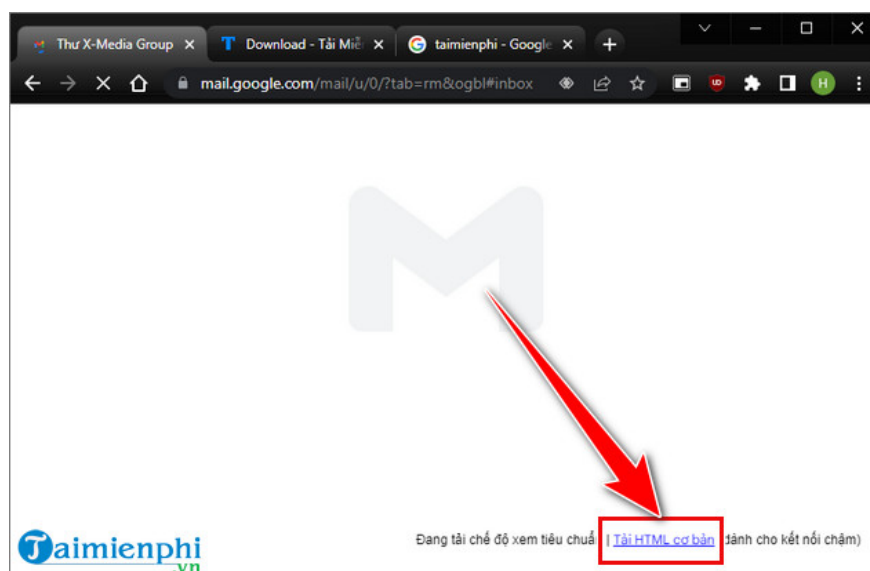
Thư X-Media Group ×
Download - Tải Miễ ×
taimienphi - Google ×
+

mail.google.com/mail/u/0/?tab=rm&ogbl#inbox

H

Đang tải chế độ xem tiêu chuẩ | Tải HTML cơ bản dành cho kết nối chậm)

Taimienphi
.vn